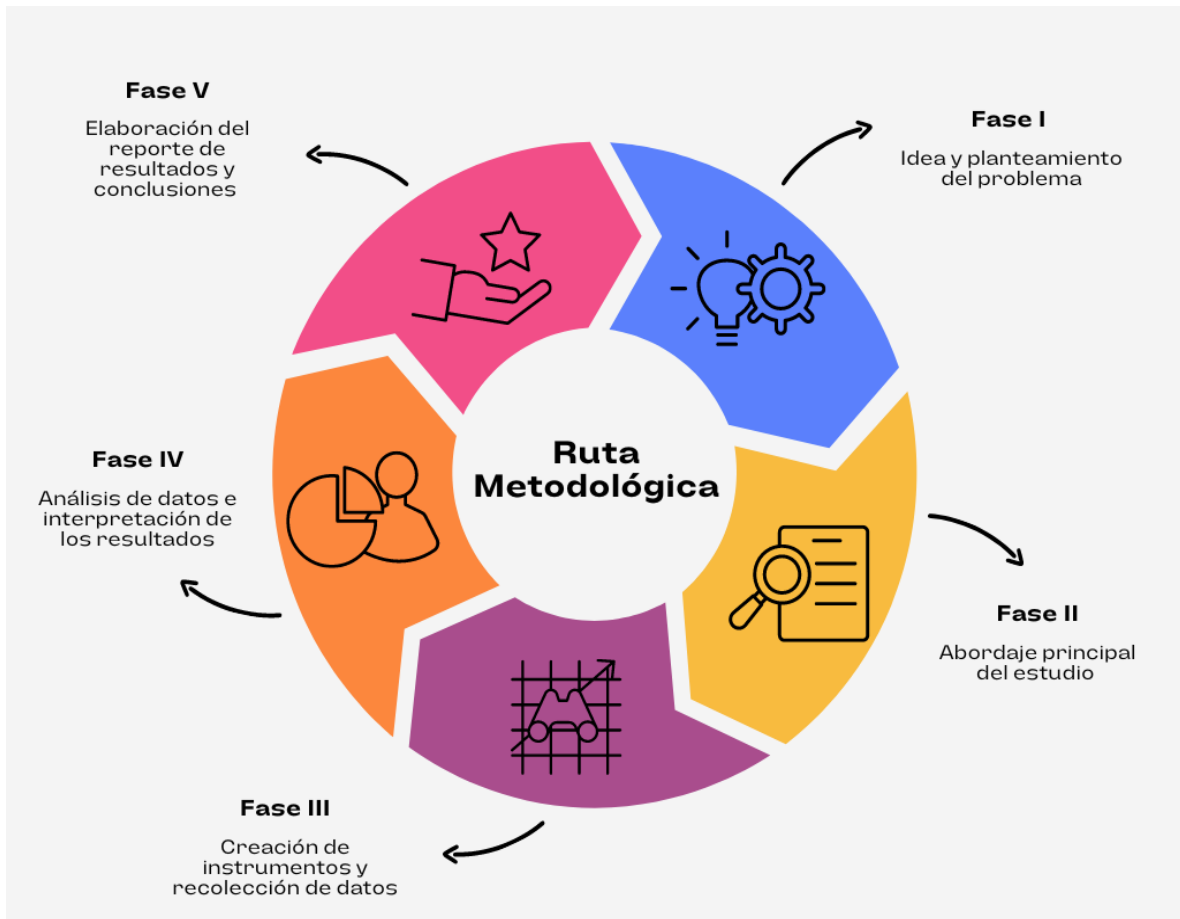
Fase V

Elaboración del reporte de resultados y conclusiones

Fase I

Idea y planteamiento del problema

Ruta Metodológica

Fase IV

Análisis de datos e interpretación de los resultados

Fase II

Abordaje principal del estudio

Fase III

Creación de instrumentos y recolección de datos